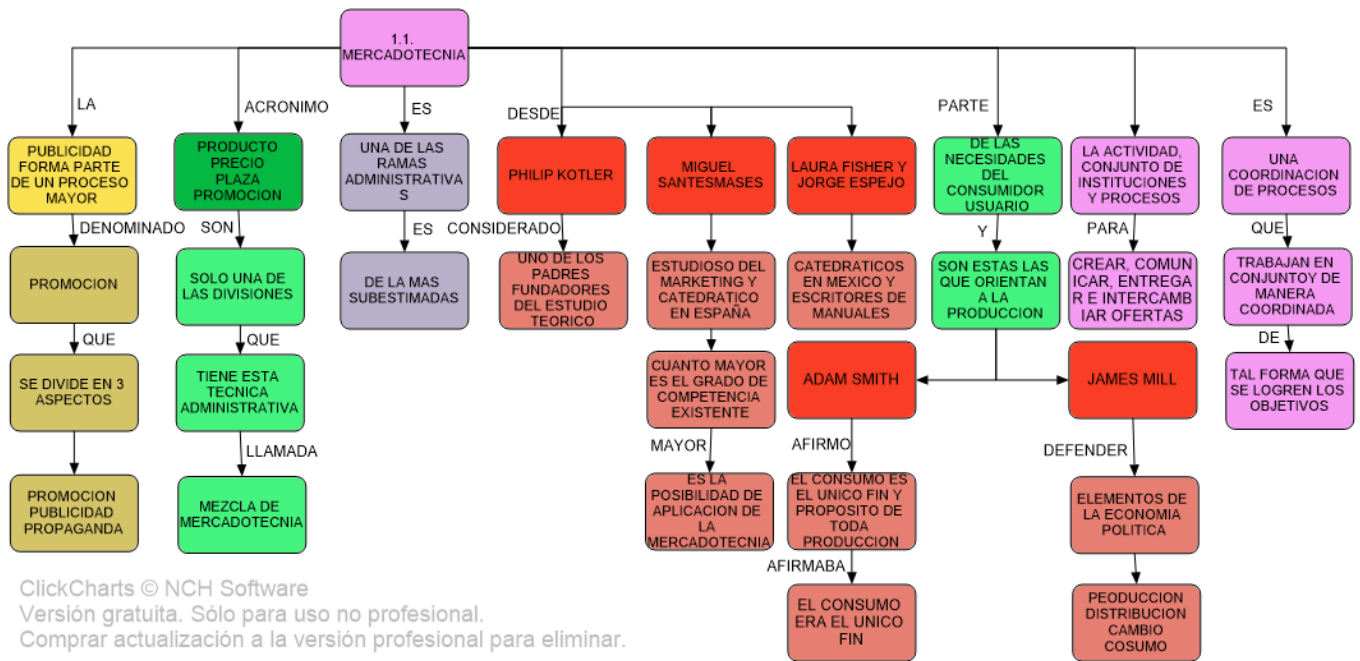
1.1. MERCADOTECNIA

LA

PUBLICIDAD FORMA PARTE DE UN PROCESO MAYOR

DENOMINADO

PROMOCION

QUE

SE DIVIDE EN 3 ASPECTOS

PROMOCION PUBLICIDAD PROPAGANDA

ACRONIMO

PRODUCTO PRECIO PLAZA PROMOCION

SON

SOLO UNA DE LAS DIVISIONES

QUE

TIENE ESTA TECNICA ADMINISTRATIVA

LLAMADA

MEZCLA DE MERCADOTECNIA

ES

UNA DE LAS RAMAS ADMINISTRATIVAS

ES

DE LA MAS SUBESTIMADAS

DESDE

PHILIP KOTLER

CONSIDERADO

UNO DE LOS PADRES FUNDADORES DEL ESTUDIO TEORICO

MIGUEL SANTESMASES

ESTUDIOSO DEL MARKETING Y CATEDRATICO EN ESPAÑA

CUANTO MAYOR ES EL GRADO DE COMPETENCIA EXISTENTE

MAYOR

ES LA POSIBILIDAD DE APLICACION DE LA MERCADOTECNIA

LAURA FISHER Y JORGE ESPEJO

CATEDRATICOS EN MEXICO Y ESCRITORES DE MANUALES

ADAM SMITH

AFIRMO

EL CONSUMO ES EL UNICO FIN Y PROPOSITO DE TODA PRODUCCION

AFIRMABA

EL CONSUMO ERA EL UNICO FIN

PARTE

DE LAS NECESIDADES DEL CONSUMIDOR USUARIO

Y

SON ESTAS LAS QUE ORIENTAN A LA PRODUCCION

LA ACTIVIDAD, CONJUNTO DE INSTITUCIONES Y PROCESOS

PARA

CREAR, COMUNICAR, ENTREGAR E INTERCAMBIAR OFERTAS

JAMES MILL

DEFENDER

ELEMENTOS DE LA ECONOMIA POLITICA

PEODUCCION DISTRIBUCION CAMBIO COSUMO

ES

UNA COORDINACION DE PROCESOS

QUE

TRABAJAN EN CONJUNTOY DE MANERA COORDINADA

DE

TAL FORMA QUE SE LOGREN LOS OBJETIVOS

ClickCharts © NCH Software
Versión gratuita. Sólo para uso no profesional.
Comprar actualización a la versión profesional para eliminar.